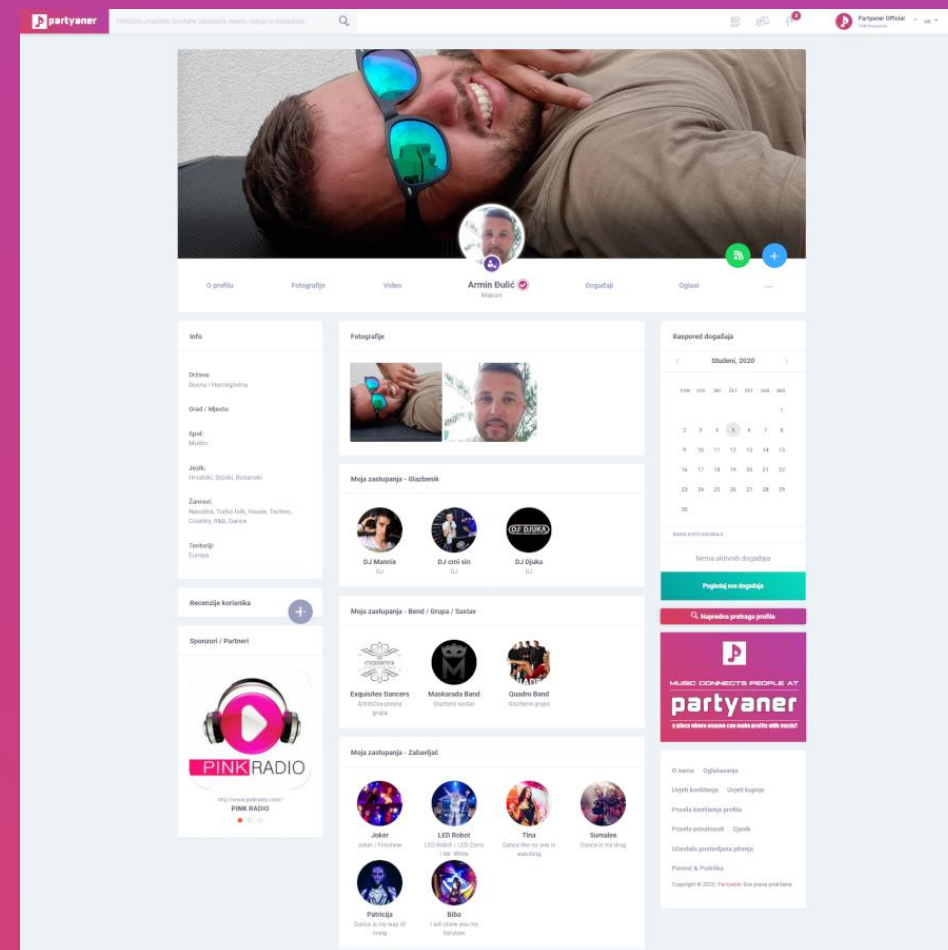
partyaner

Pronađite grupe, izvođače, zabavljače, mjesta, događaje

Partyaner Official
PINK Partyaner

HR

O profilu
Fotografije
Video
Armin Đulić
Događaji
Oglasi
...

Info

Država:
Bosna i Hercegovina

Grad / Mjesto:

Spol:
Muško

Jezik:
Hrvatski, Srpski, Bosanski

Žanrovi:
Narodna, Turbo folk, House, Techno, Country, R&B, Dance

Teritorij:
Europa

Recenzije korisnika

Sponzori / Partneri

PINK RADIO

http://www.pinkradio.com/
PINK RADIO

Fotografije

Moja zastupanja - Glazbenik

DJ Mannix
DJ

DJ crni sin
DJ

DJ Djuka
DJ

Moja zastupanja - Bend / Grupa / Sastav

Exquisites Dancers
Artistička plesna grupa

Maskarada Band
Glazbeni sastav

Quadro Band
Glazbena grupa

Moja zastupanja - Zabavljač

Joker
Joker / Freestyle

LED Robot
LED Robot / LED Zoro / Mr. White

Tina
Dance like no one is watching

Sumalee
Dance is my drug

Patricija
Dance is my way of living

Biba
I will show you my fairytale

Raspored događaja

Studeni, 2020

| PON | UTO | SRI | ČET | PET | SUB | NED |
|---|---|---|---|---|---|---|
| | | | | | | 1 |
| 2 | 3 | 4 | 5 | 6 | 7 | 8 |
| 9 | 10 | 11 | 12 | 13 | 14 | 15 |
| 16 | 17 | 18 | 19 | 20 | 21 | 22 |
| 23 | 24 | 25 | 26 | 27 | 28 | 29 |
| 30 | | | | | | |

Nema aktivnih događaja

Pogledaj sve događaje

Napredna pretraga profila

MUSIC CONNECTS PEOPLE AT
partyaner
a place where anyone can make profits with music!

O nama
Oglašavanje
Uvjeti korištenja
Uvjeti kupnje
Pravila korištenja profila
Pravila privatnosti
Cjenik
Učestalo postavljana pitanja
Pomoć & Podrška
Copyright © 2020. Partyaner. Sva prava pridržana.